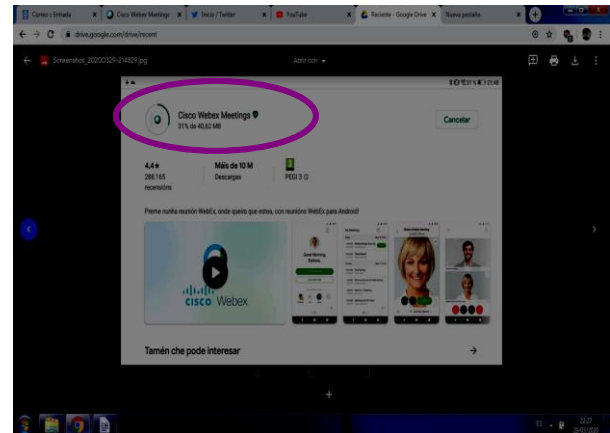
Correo: Entrada
Cisco Webex Meetings
Inicio / Twitter
YouTube
Reciente - Google Drive
Nueva pestaña

drive.google.com/drive/recent

Screenshot_20200329-214829.jpg

Abrir con

Cisco Webex Meetings
31% de 40,62 MB

Cancelar

4,4★
288.165 recensións

Máis de 10 M
Descargas

PEGI 3

Preme nunha reunión WebEx, onde queira que estea, con reunións WebEx para Android!

cisco Webex

Tamén che pode interesar

22:27
29/03/2020